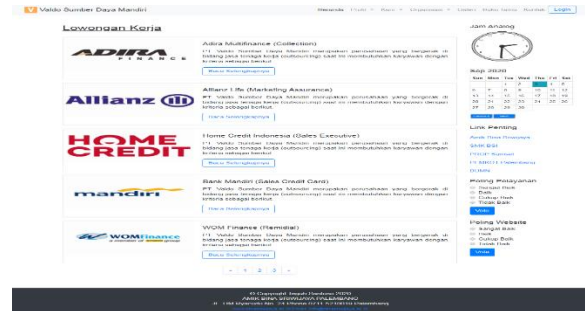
Valdo Sumber Daya Mandiri

Beranda Profil Berita Organisasi Galeri Buku tamu Kontak Login

Lowongan Kerja

ADIRA FINANCE

Adira Multifinance (Collection)

PT Valdo Sumber Daya Mandiri merupakan perusahaan yang bergerak di bidang jasa tenaga kerja (outsourcing) saat ini membutuhkan karyawan dengan kriteria sebagai berikut:

Baca Selengkapnya

Allianz

Allianz Life (Marketing Assurance)

PT Valdo Sumber Daya Mandiri merupakan perusahaan yang bergerak di bidang jasa tenaga kerja (outsourcing) saat ini membutuhkan karyawan dengan kriteria sebagai berikut:

Baca Selengkapnya

HOME CREDIT

Home Credit Indonesia (Sales Executive)

PT Valdo Sumber Daya Mandiri merupakan perusahaan yang bergerak di bidang jasa tenaga kerja (outsourcing) saat ini membutuhkan karyawan dengan kriteria sebagai berikut:

Baca Selengkapnya

mandiri

Bank Mandiri (Sales Credit Card)

PT Valdo Sumber Daya Mandiri merupakan perusahaan yang bergerak di bidang jasa tenaga kerja (outsourcing) saat ini membutuhkan karyawan dengan kriteria sebagai berikut:

Baca Selengkapnya

WOMFinance

WOM Finance (Remedial)

PT Valdo Sumber Daya Mandiri merupakan perusahaan yang bergerak di bidang jasa tenaga kerja (outsourcing) saat ini membutuhkan karyawan dengan kriteria sebagai berikut:

Baca Selengkapnya

« 1 2 3 »

Jam Analog

Juni 2020

| Sun | Mon | Tue | Wed | Thu | Fri | Sat |
|---|---|---|---|---|---|---|
| | 1 | 2 | 3 | 4 | 5 | 6 |
| 7 | 8 | 9 | 10 | 11 | 12 | 13 |
| 14 | 15 | 16 | 17 | 18 | 19 | 20 |
| 21 | 22 | 23 | 24 | 25 | 26 | 27 |
| 28 | 29 | 30 | | | | |

Link Penting

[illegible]

SMK BSI

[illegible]

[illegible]

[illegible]

Poling Pelayanan

Sangat Baik

Baik

Cukup Baik

Tidak Baik

Vote

Poling Website

Sangat Baik

Baik

Cukup Baik

Tidak Baik

Vote

© Copyright Sepah Nardono 2020
AMIK BINA SRIWIJAYA PALEMBANG
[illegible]